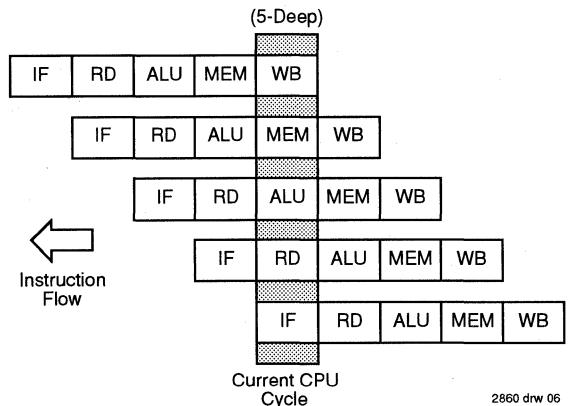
(5-Deep)

| IF | RD | ALU | MEM | WB |
|---|---|---|---|---|

| IF | RD | ALU | MEM | WB |
|---|---|---|---|---|

| IF | RD | ALU | MEM | WB |
|---|---|---|---|---|

| IF | RD | ALU | MEM | WB |
|---|---|---|---|---|

| IF | RD | ALU | MEM | WB |
|---|---|---|---|---|

Instruction Flow

Current CPU Cycle

2860 drw 06